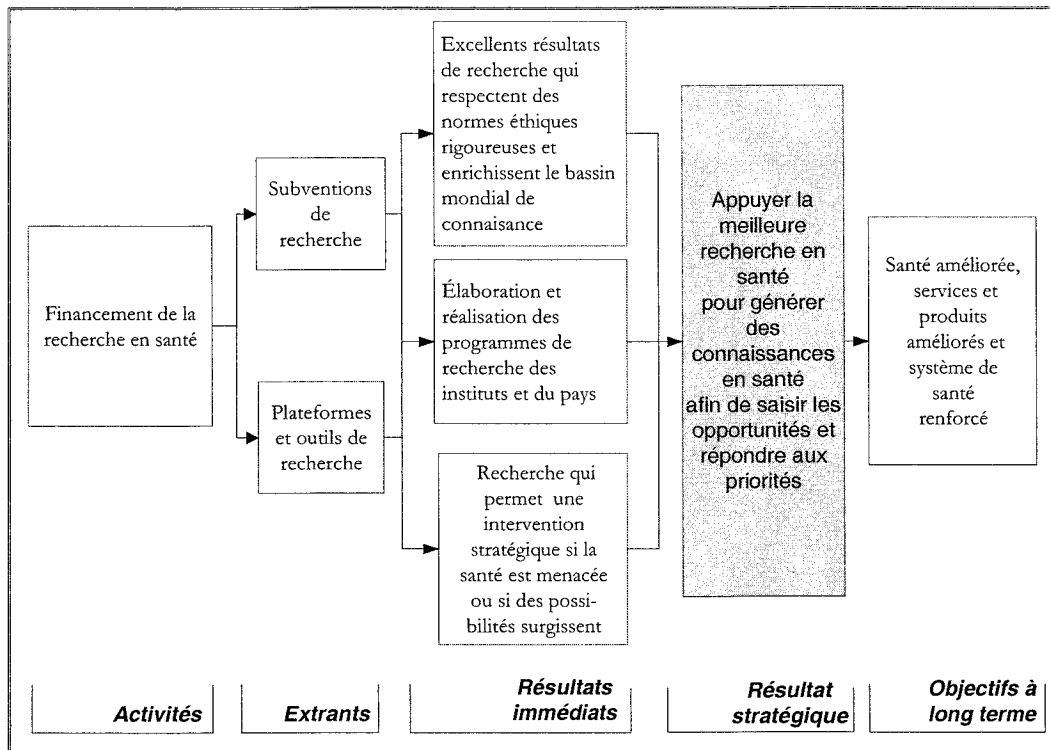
Financement de la recherche en santé

Subventions de recherche

Plateformes et outils de recherche

Excellents résultats de recherche qui respectent des normes éthiques rigoureuses et enrichissent le bassin mondial de connaisance

Élaboration et réalisation des programmes de recherche des instituts et du pays

Recherche qui permet une intervention stratégique si la santé est menacée ou si des possibilités surgissent

Appuyer la meilleure recherche en santé pour générer des connaissances en santé afin de saisir les opportunités et répondre aux priorités

Santé améliorée, services et produits améliorés et système de santé renforcé

Activités

Extrants

Résultats immédiats

Résultat stratégique

Objectifs à long terme